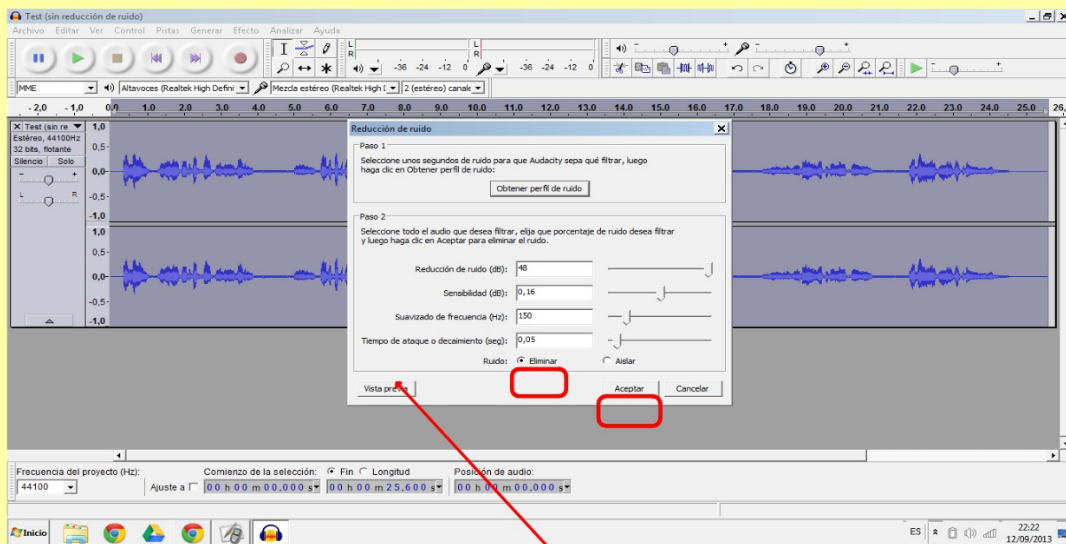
Test (sin reducción de ruido)
Archivo Editar Ver Control Pistas Generar Efecto Analizar Ayuda

-36 -24 -12 0
-36 -24 -12 0

MME
Altavoces (Realtek High Defini
Mezcla estéreo (Realtek High D
2 (estéreo) canale

-2,0 -1,0 0,0 1,0 2,0 3,0 4,0 5,0 6,0 7,0 8,0 9,0 10,0 11,0 12,0 13,0 14,0 15,0 16,0 17,0 18,0 19,0 20,0 21,0 22,0 23,0 24,0 25,0 26,0

Test (sin re
Estéreo, 44100Hz
32 bits, flotante
Silencio Solo
1,0
0,5
0,0
-0,5
-1,0
1,0
0,5
0,0
-0,5
-1,0

Reducción de ruido
Paso 1
Seleccione unos segundos de ruido para que Audacity sepa qué filtrar, luego haga clic en Obtener perfil de ruido:
Obtener perfil de ruido

Paso 2
Seleccione todo el audio que desea filtrar, elija que porcentaje de ruido desea filtrar y luego haga clic en Aceptar para eliminar el ruido.

| | |
|---|---|
| Reducción de ruido (dB): | 48 |
| Sensibilidad (dB): | 0,16 |
| Suavizado de frecuencia (Hz): | 150 |
| Tiempo de ataque o decaimiento (seg): | 0,05 |

Ruido: Eliminar Aislar

Vista previa
Aceptar
Cancelar

Frecuencia del proyecto (Hz):
44100
Comienzo de la selección: Fin Longitud
Ajuste a
00 h 00 m 00,000 s
00 h 00 m 25,600 s
Posición de audio:
00 h 00 m 00,000 s

Inicio
ES
22:22
12/09/2013